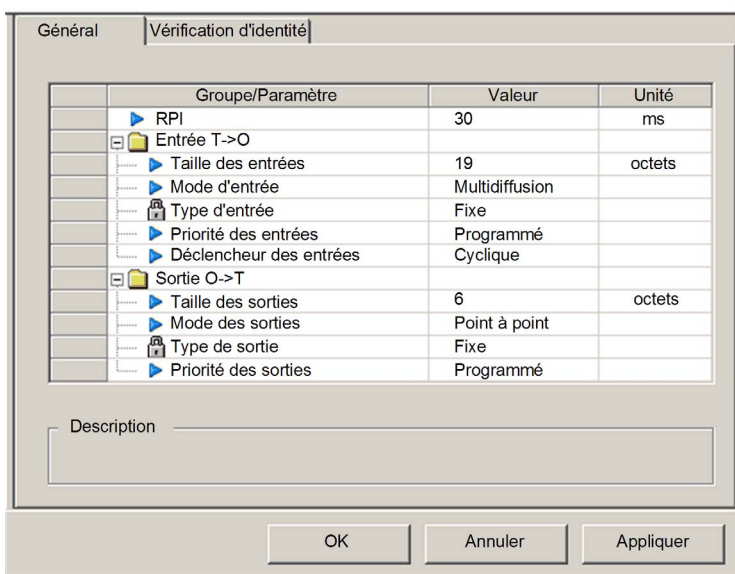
Général | Vérification d'identité

| | Groupe/Paramètre | Valeur | Unité |
|---|---|---|---|
| | RPI | 30 | ms |
| | Entrée T->O | | |
| | Taille des entrées | 19 | octets |
| | Mode d'entrée | Multidiffusion | |
| | Type d'entrée | Fixe | |
| | Priorité des entrées | Programmé | |
| | Déclencheur des entrées | Cyclique | |
| | Sortie O->T | | |
| | Taille des sorties | 6 | octets |
| | Mode des sorties | Point à point | |
| | Type de sortie | Fixe | |
| | Priorité des sorties | Programmé | |

Description

OK | Annuler | Appliquer